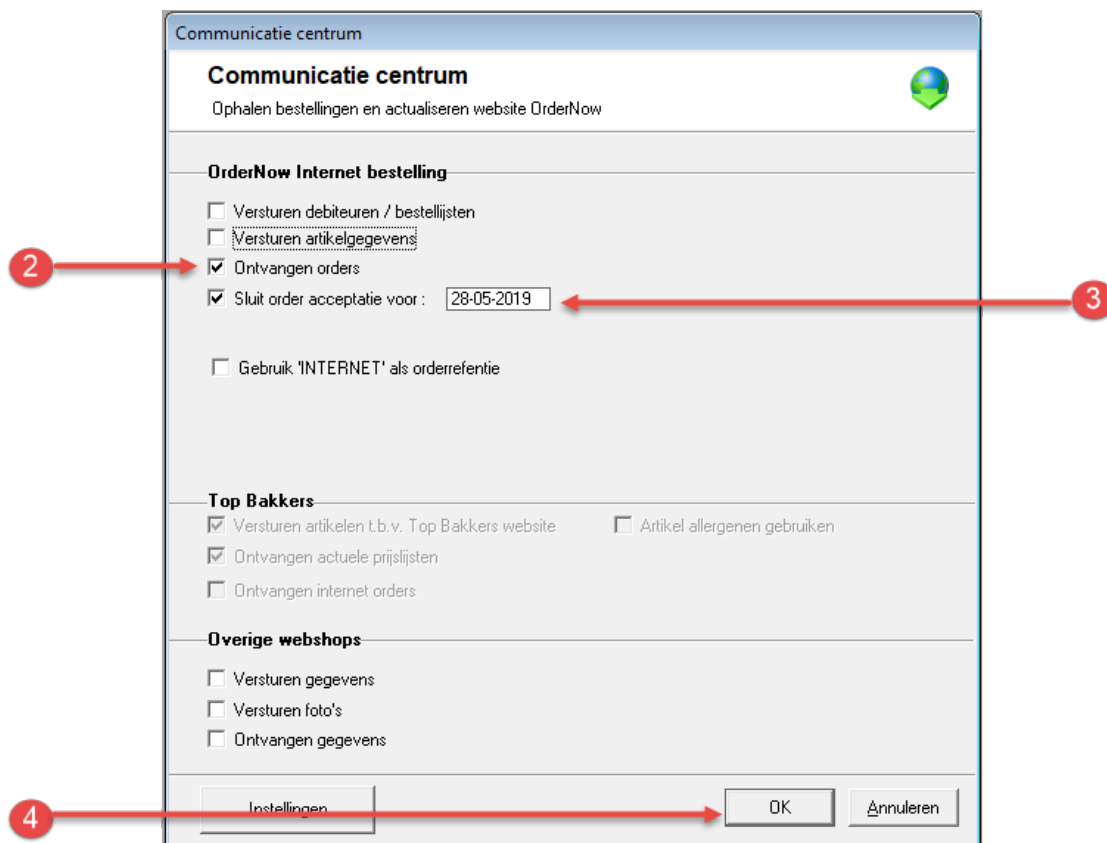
Communicatie centrum

Communicatie centrum

Ophalen bestellingen en actualiseren website OrderNow

OrderNow Internet bestelling

Versturen debiteuren / bestellijsten

Versturen artikelgegevens

2

Ontvangen orders

Sluit order acceptatie voor : 28-05-2019

3

Gebruik 'INTERNET' als orderrefentie

Top Bakkers

Versturen artikelen t.b.v. Top Bakkers website

Artikel allergenen gebruiken

Ontvangen actuele prijslijsten

Ontvangen internet orders

Overige webshops

Versturen gegevens

Versturen foto's

Ontvangen gegevens

Instellingen

4

OK

Annuleren